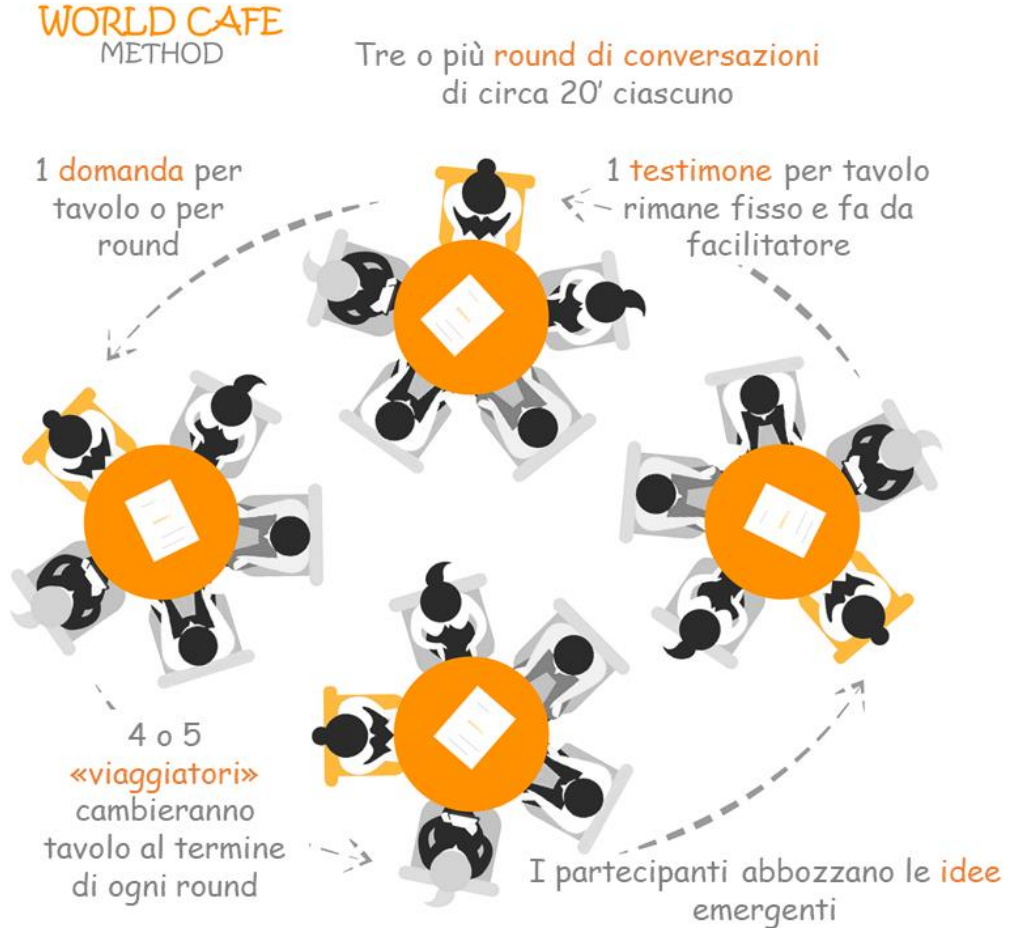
WORLD CAFE
METHOD

Tre o più round di conversazioni di circa 20' ciascuno

1 domanda per tavolo o per round

1 testimone per tavolo rimane fisso e fa da facilitatore

4 o 5 «viaggiatori» cambieranno tavolo al termine di ogni round

I partecipanti abbozzano le idee emergenti